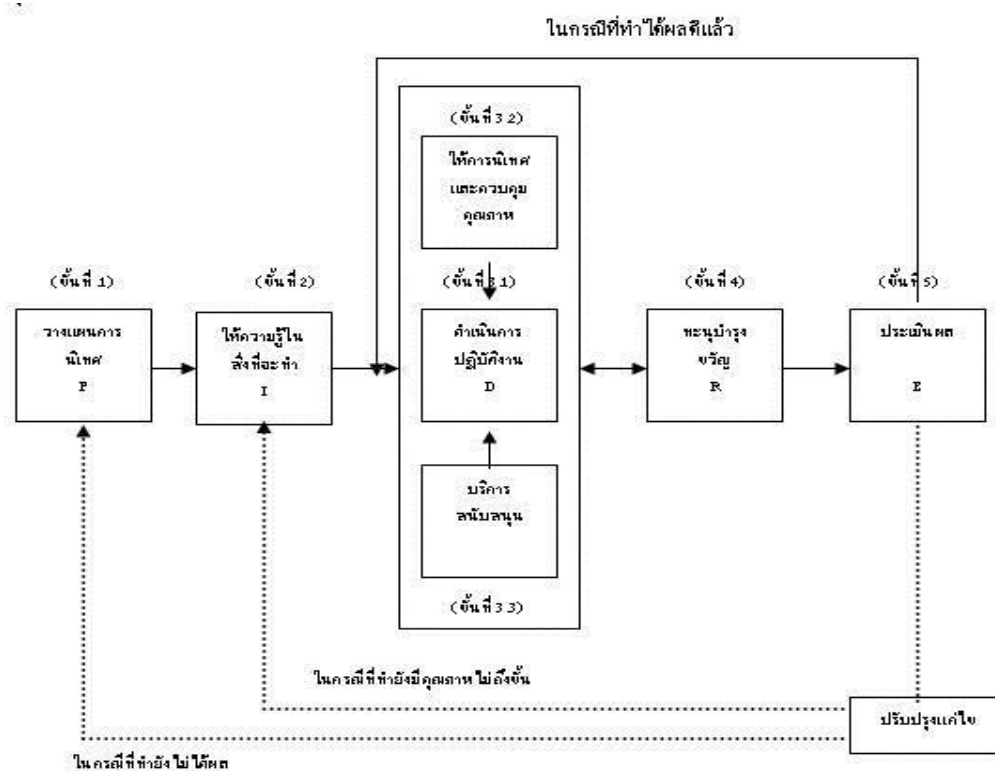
ในกรณีที่ทำได้ผลดีแล้ว

(ขั้นที่ 3.2)

ให้การนิเทศและควบคุมคุณภาพ

(ขั้นที่ 1)

วางแผนการนิเทศ
P

(ขั้นที่ 2)

ให้ความรู้ในสิ่งที่จะทำ
I

(ขั้นที่ 3.1)

ดำเนินการปฏิบัติงาน
D

(ขั้นที่ 4)

ทะนุบำรุงขวัญ
R

(ขั้นที่ 5)

ประเมินผล
E

บริการสนับสนุน

(ขั้นที่ 3.3)

ในกรณีที่ทำยังมีคุณภาพไม่ถึงขั้น

ปรับปรุงแก้ไข

ในกรณีที่ทำยังไม่ได้ผล